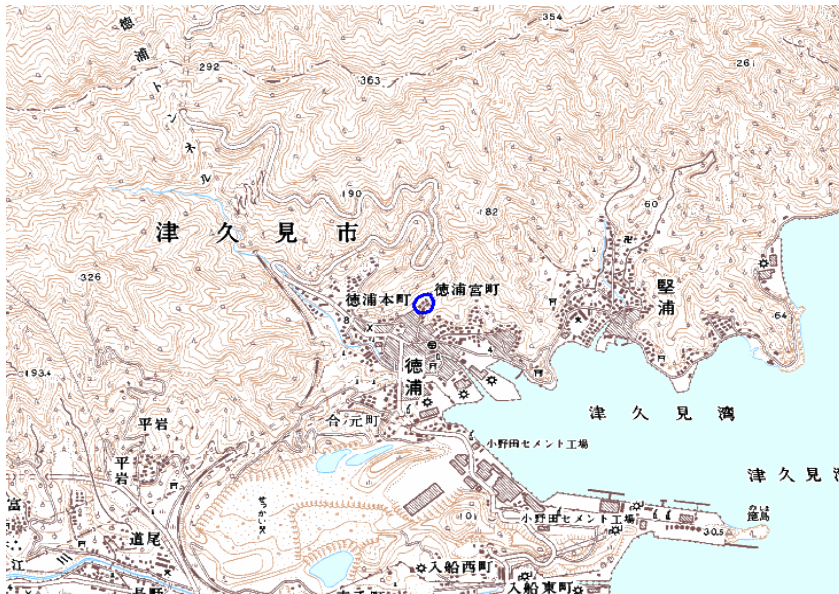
徳
浦
トンネル
292
363
354
261
190
182
60
津久見市
326
徳浦本町
徳浦宮町
堅浦
64
徳浦
193.4
平岩
合元町
津久見湾
小野田セメント工場
平岩
宮
道尾
江
川
せっかい石
小野田セメント工場
30.5
津久見
入船西町
入船東町